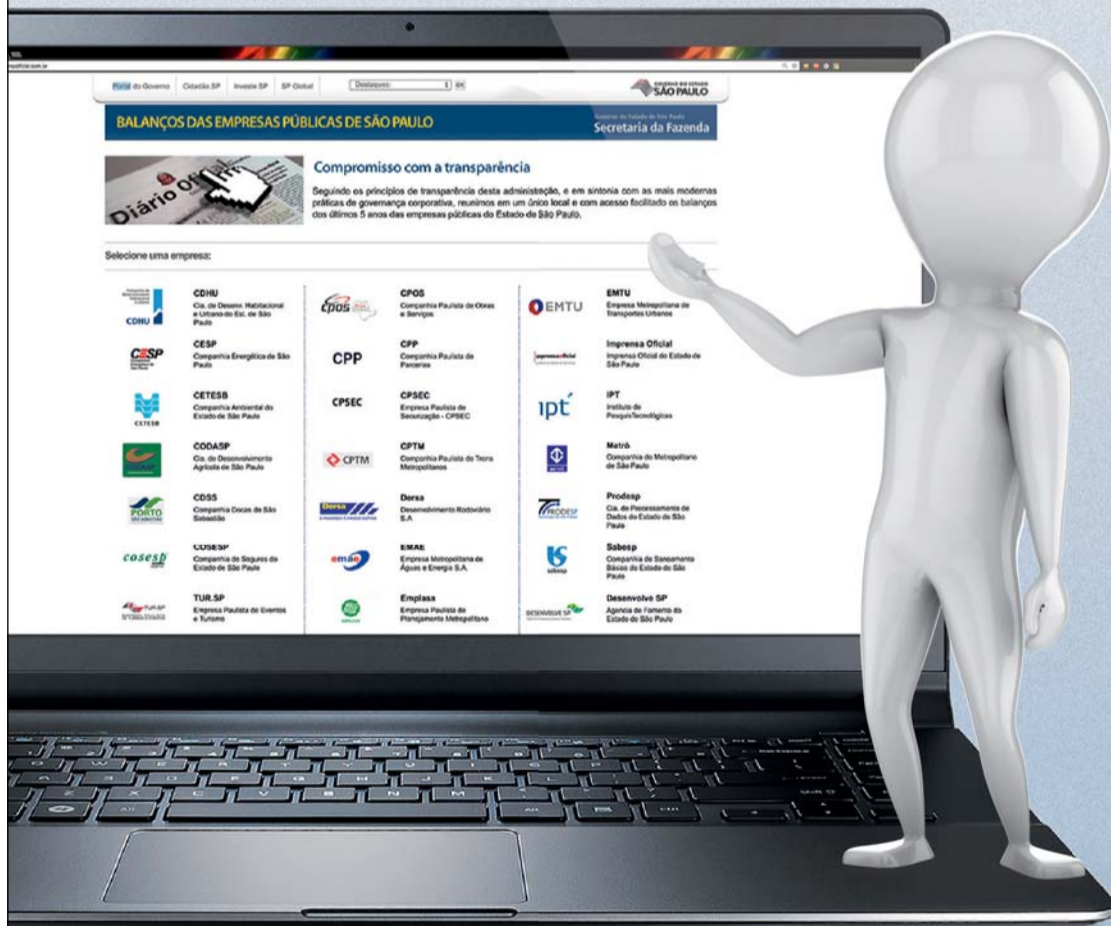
Portal do Governo | Cidadão SP | Investe SP | SP Global | Destaques: | OK

GOVERNO DO ESTADO SÃO PAULO

BALANÇOS DAS EMPRESAS PÚBLICAS DE SÃO PAULO

Governo do Estado de São Paulo
Secretaria da Fazenda

Diário Oficial

Compromisso com a transparência

Seguindo os princípios de transparência desta administração, e em sintonia com as mais modernas práticas de governança corporativa, reunimos em um único local e com acesso facilitado os balanços dos últimos 5 anos das empresas públicas do Estado de São Paulo.

Selecione uma empresa:

CDHU
CDHU
Cia. de Desenv. Habitacional e Urbano do Est. de São Paulo

CESP
CESP
Companhia Energética de São Paulo

CETESB
CETESB
Companhia Ambiental do Estado de São Paulo

CODASP
Cia. de Desenvolvimento Agrícola de São Paulo

PORTO
CDSS
Companhia Docas de São Sebastião

cosesp
COSESP
Companhia de Seguros do Estado de São Paulo

TUR.SP
TUR.SP
Empresa Paulista de Eventos e Turismo

cpos
CPOS
Companhia Paulista de Obras e Serviços

CPP
CPP
Companhia Paulista de Parcerias

CPSEC
CPSEC
Empresa Paulista de Securização - CPSEC

CPTM
CPTM
Companhia Paulista de Trens Metropolitanos

Dersa
Dersa
Desenvolvimento Rodoviário S.A

emae
EMAE
Empresa Metropolitana de Águas e Energia S.A.

Emplasa
Emplasa
Empresa Paulista de Planejamento Metropolitano

EMTU
EMTU
Empresa Metropolitana de Transportes Urbanos

imprensaoficial
Imprensa Oficial
Imprensa Oficial do Estado de São Paulo

ipt
IPT
Instituto de PesquisTecnológicas

METRÔ
Metrô
Companhia do Metropolitano de São Paulo

PRODESP
Prodesp
Cia. de Processamento de Dados do Estado de São Paulo

sabesp
Sabesp
Companhia de Saneamento Básico do Estado de São Paulo

DESENVOLVE SP
Desenvolve SP
Agência de Fomento do Estado de São Paulo